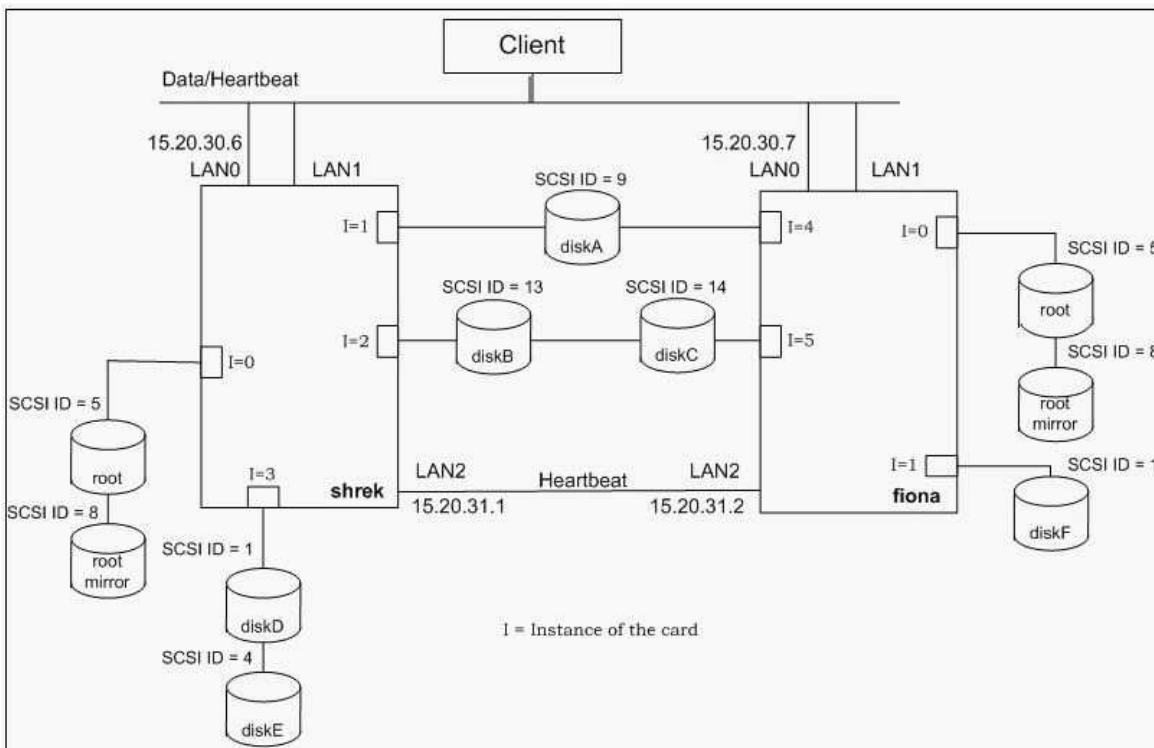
Client

Data/Heartbeat

15.20.30.6
LAN0
LAN1

15.20.30.7
LAN0
LAN1

SCSI ID = 9
I=1
diskA
I=4

I=0
SCSI ID = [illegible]
root
SCSI ID = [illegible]
root mirror

SCSI ID = 13
SCSI ID = 14
I=2
diskB
diskC
I=5

I=0
SCSI ID = 5
root
SCSI ID = 8
root mirror

I=3
shrek
LAN2
15.20.31.1
Heartbeat
LAN2
15.20.31.2
fiona

I=1
SCSI ID = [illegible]
diskF

SCSI ID = 1
diskD
SCSI ID = 4
diskE

I = Instance of the card